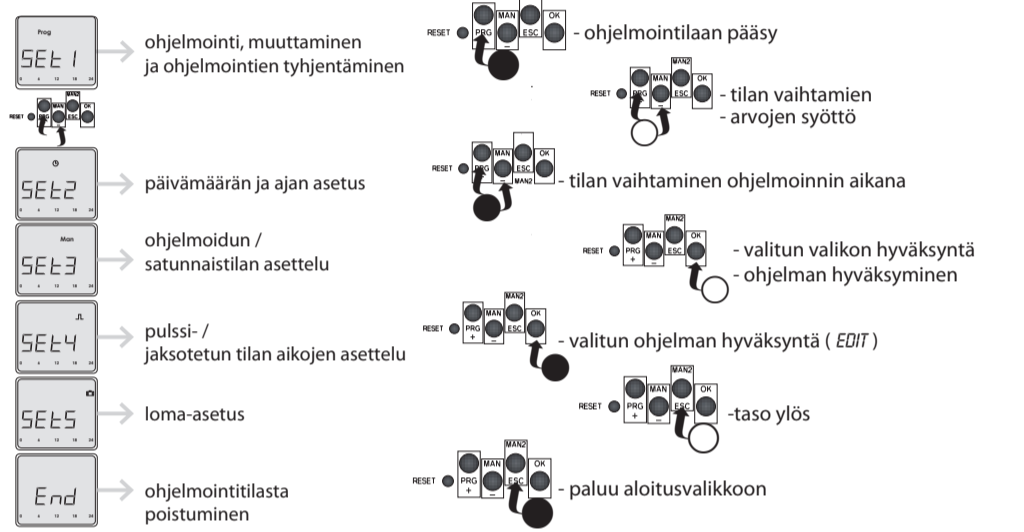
Prog
SEt 1
0 6 12 18 24
ohjelmointi, muuttaminen ja ohjelmointien tyhjentäminen

RESET PRG MAN MAN2 ESC OK

SEt2
0 6 12 18 24
päivämäärän ja ajan asetus

Man
SEt3
0 6 12 18 24
ohjelmoidun / satunnaistilan asettelu

SEt4
0 6 12 18 24
pulssi- / jaksotetun tilan aikojen asettelu

SEt5
0 6 12 18 24
loma-asetus

End
0 6 12 18 24
ohjelmointitilasta poistuminen

RESET PRG MAN – ESC OK - ohjelmointilaan pääsy

RESET PRG MAN – MAN2 ESC OK - tilan vaihtamien - arvojen syöttö

RESET PRG MAN ESC MAN2 OK - tilan vaihtaminen ohjelmoinnin aikana

RESET PRG + MAN – MAN2 ESC OK - valitun valikon hyväksyntä - ohjelman hyväksyminen

RESET PRG + MAN – MAN2 ESC OK - valitun ohjelman hyväksyntä ( EDIT )

RESET PRG + MAN – MAN2 ESC OK -taso ylös

RESET PRG + MAN – MAN2 ESC OK - paluu aloitusvalikkoon